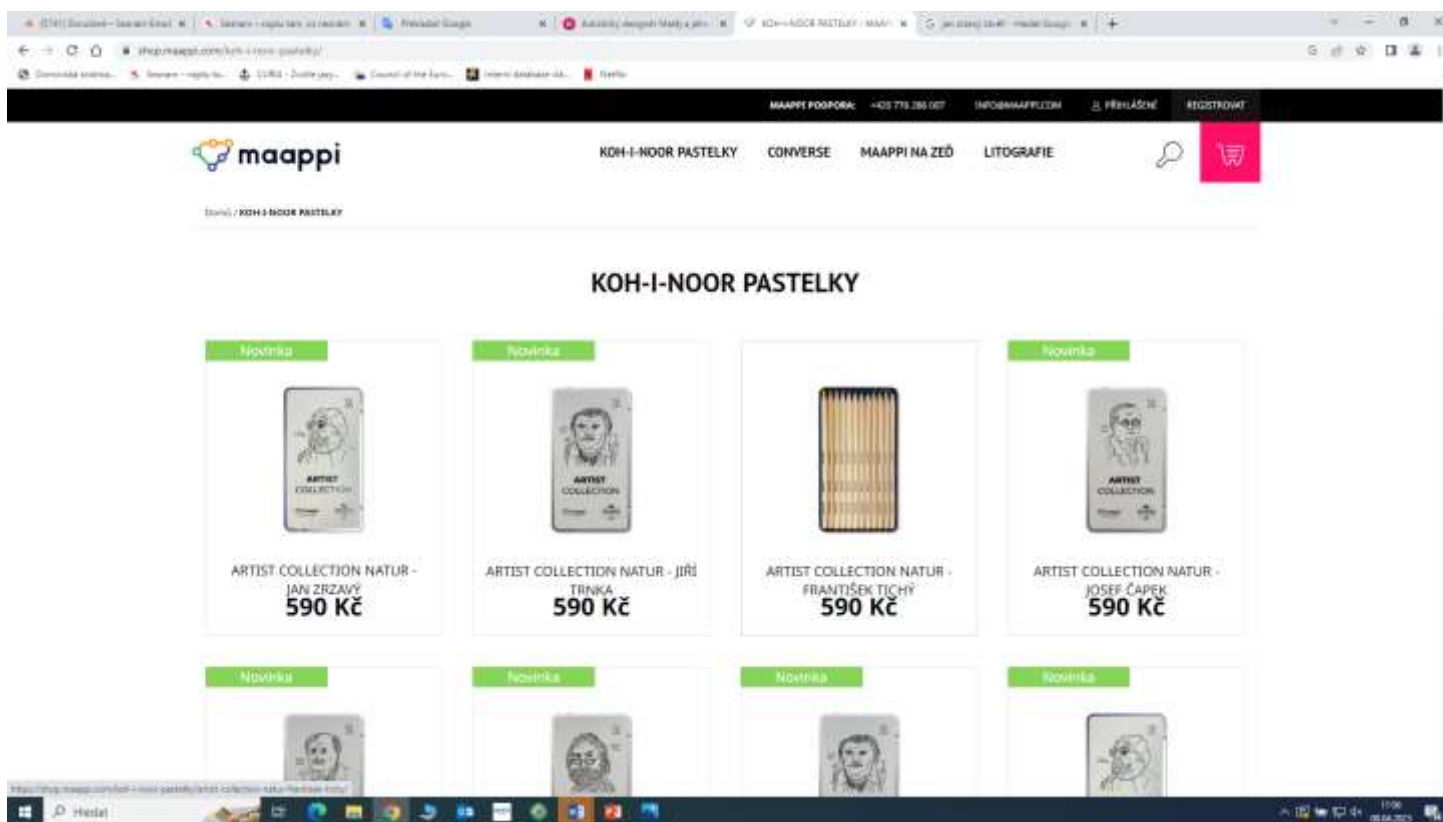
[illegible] | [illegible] | Překladač Google | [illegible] | KOH-I-NOOR PASTELKY - MAAPPI | jan zrzavý dílo - Hledat Googlem

shop.maappi.com/koh-i-noor-pastelky/

MAAPPI PODPORA: +420 776 286 007 INFO@MAAPPI.COM PŘIHLÁŠENÍ REGISTROVAT

maappi

KOH-I-NOOR PASTELKY CONVERSE MAAPPI NA ZEĎ LITOGRAFIE

Domů / KOH-I-NOOR PASTELKY

KOH-I-NOOR PASTELKY

Novinka

ARTIST COLLECTION

ARTIST COLLECTION NATUR - JAN ZRZAVÝ
590 Kč

Novinka

ARTIST COLLECTION

ARTIST COLLECTION NATUR - JIŘÍ TRNKA
590 Kč

ARTIST COLLECTION NATUR - FRANTIŠEK TICHÝ
590 Kč

Novinka

ARTIST COLLECTION

ARTIST COLLECTION NATUR - JOSEF ČAPEK
590 Kč

Novinka

Novinka

Novinka

Novinka

https://shop.maappi.com/koh-i-noor-pastelky/artist-collection-natur-frantisek-tichy/

Hledat